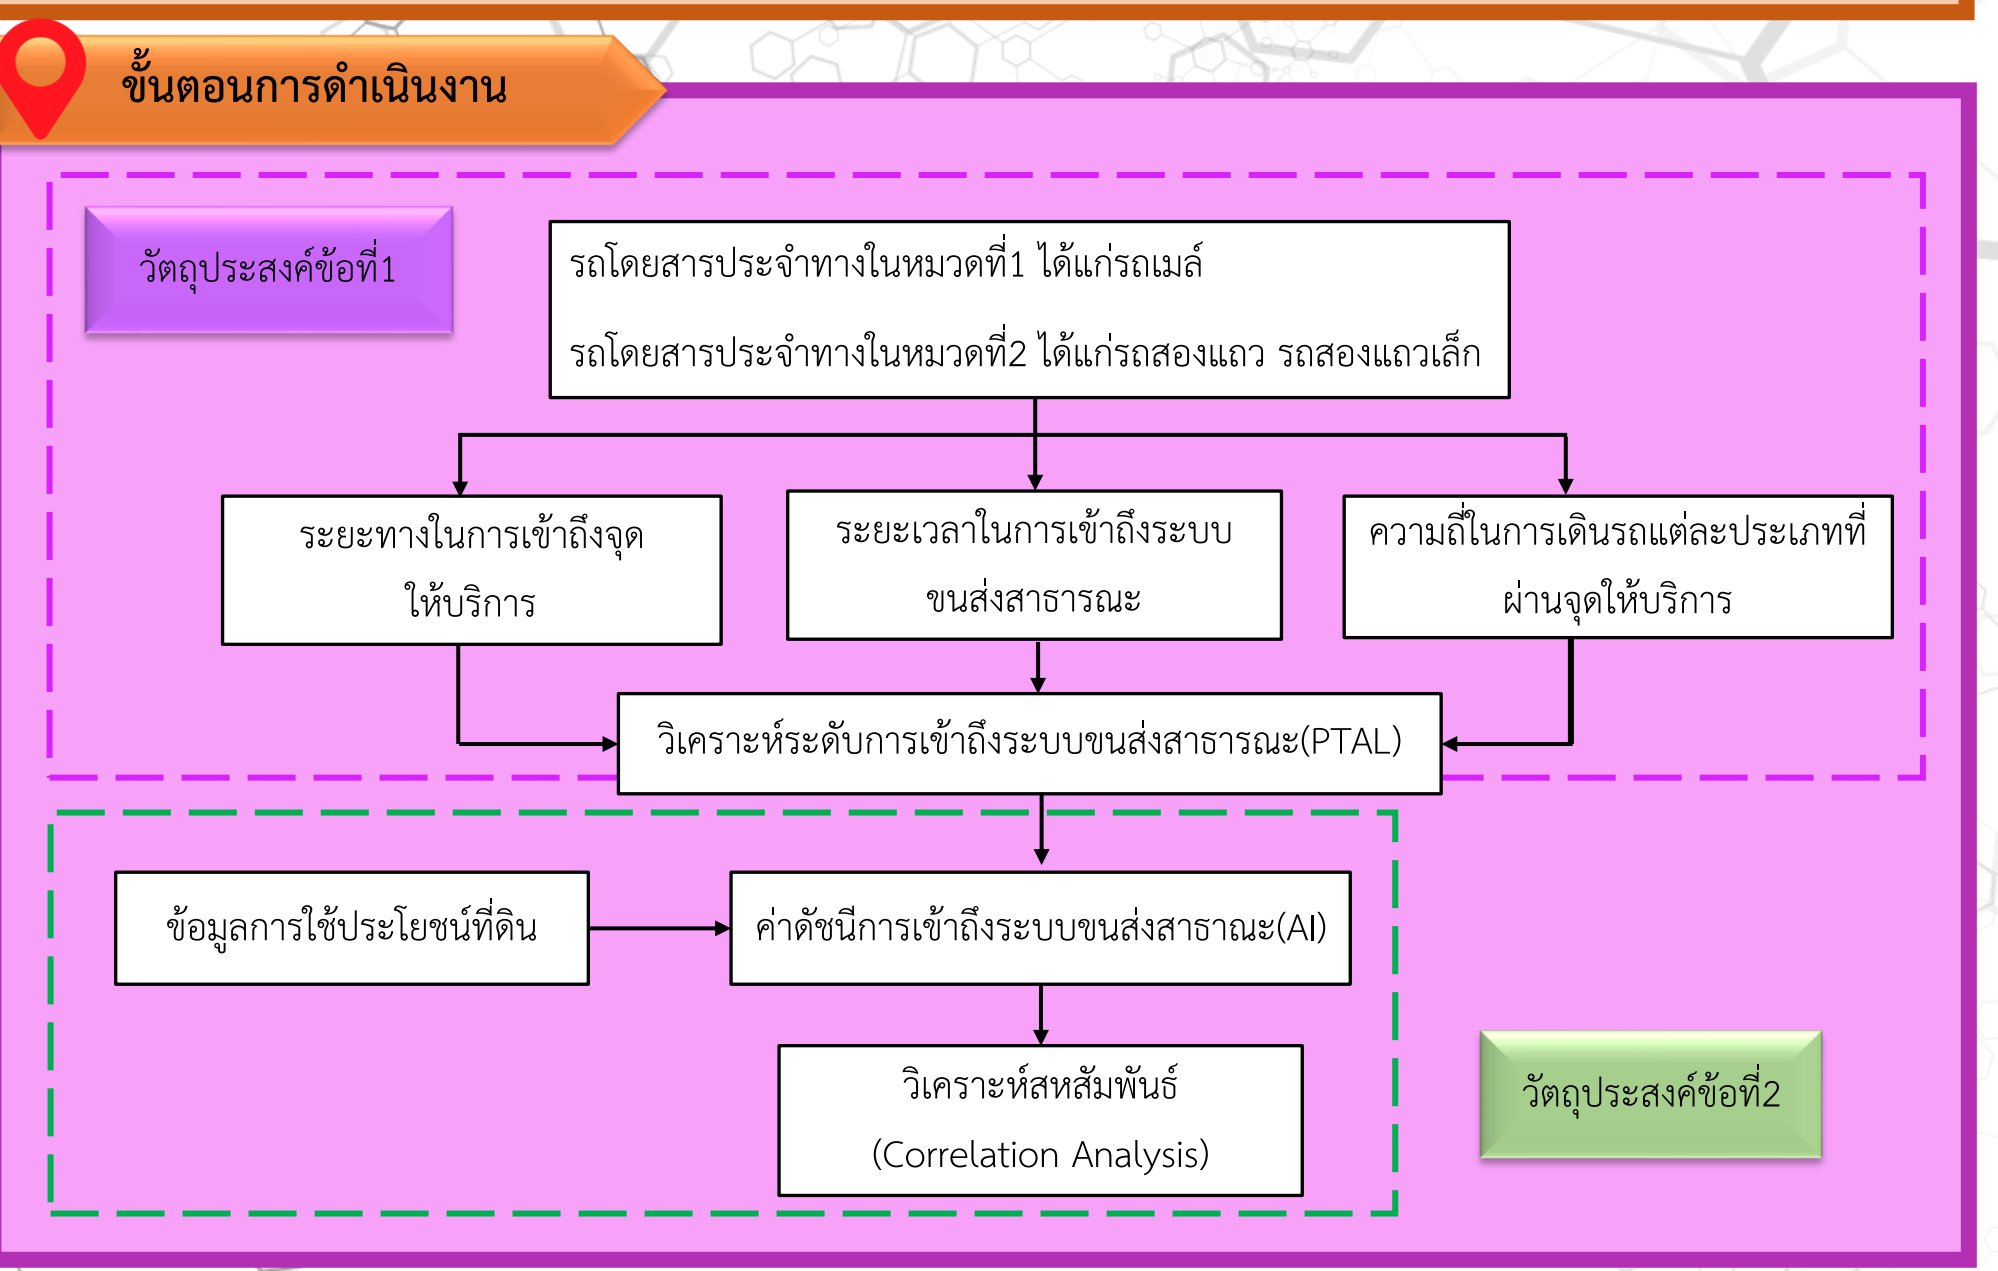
ขั้นตอนการดำเนินงาน

วัตถุประสงค์ข้อที่1

รถโดยสารประจำทางในหมวดที่1 ได้แก่รถเมล์

รถโดยสารประจำทางในหมวดที่2 ได้แก่รถสองแถว รถสองแถวเล็ก

ระยะทางในการเข้าถึงจุดให้บริการ

ระยะเวลาในการเข้าถึงระบบขนส่งสาธารณะ

ความถี่ในการเดินรถแต่ละประเภทที่ผ่านจุดให้บริการ

วิเคราะห์ระดับการเข้าถึงระบบขนส่งสาธารณะ(PTAL)

ข้อมูลการใช้ประโยชน์ที่ดิน

ค่าดัชนีการเข้าถึงระบบขนส่งสาธารณะ(AI)

วิเคราะห์สหสัมพันธ์

(Correlation Analysis)

วัตถุประสงค์ข้อที่2